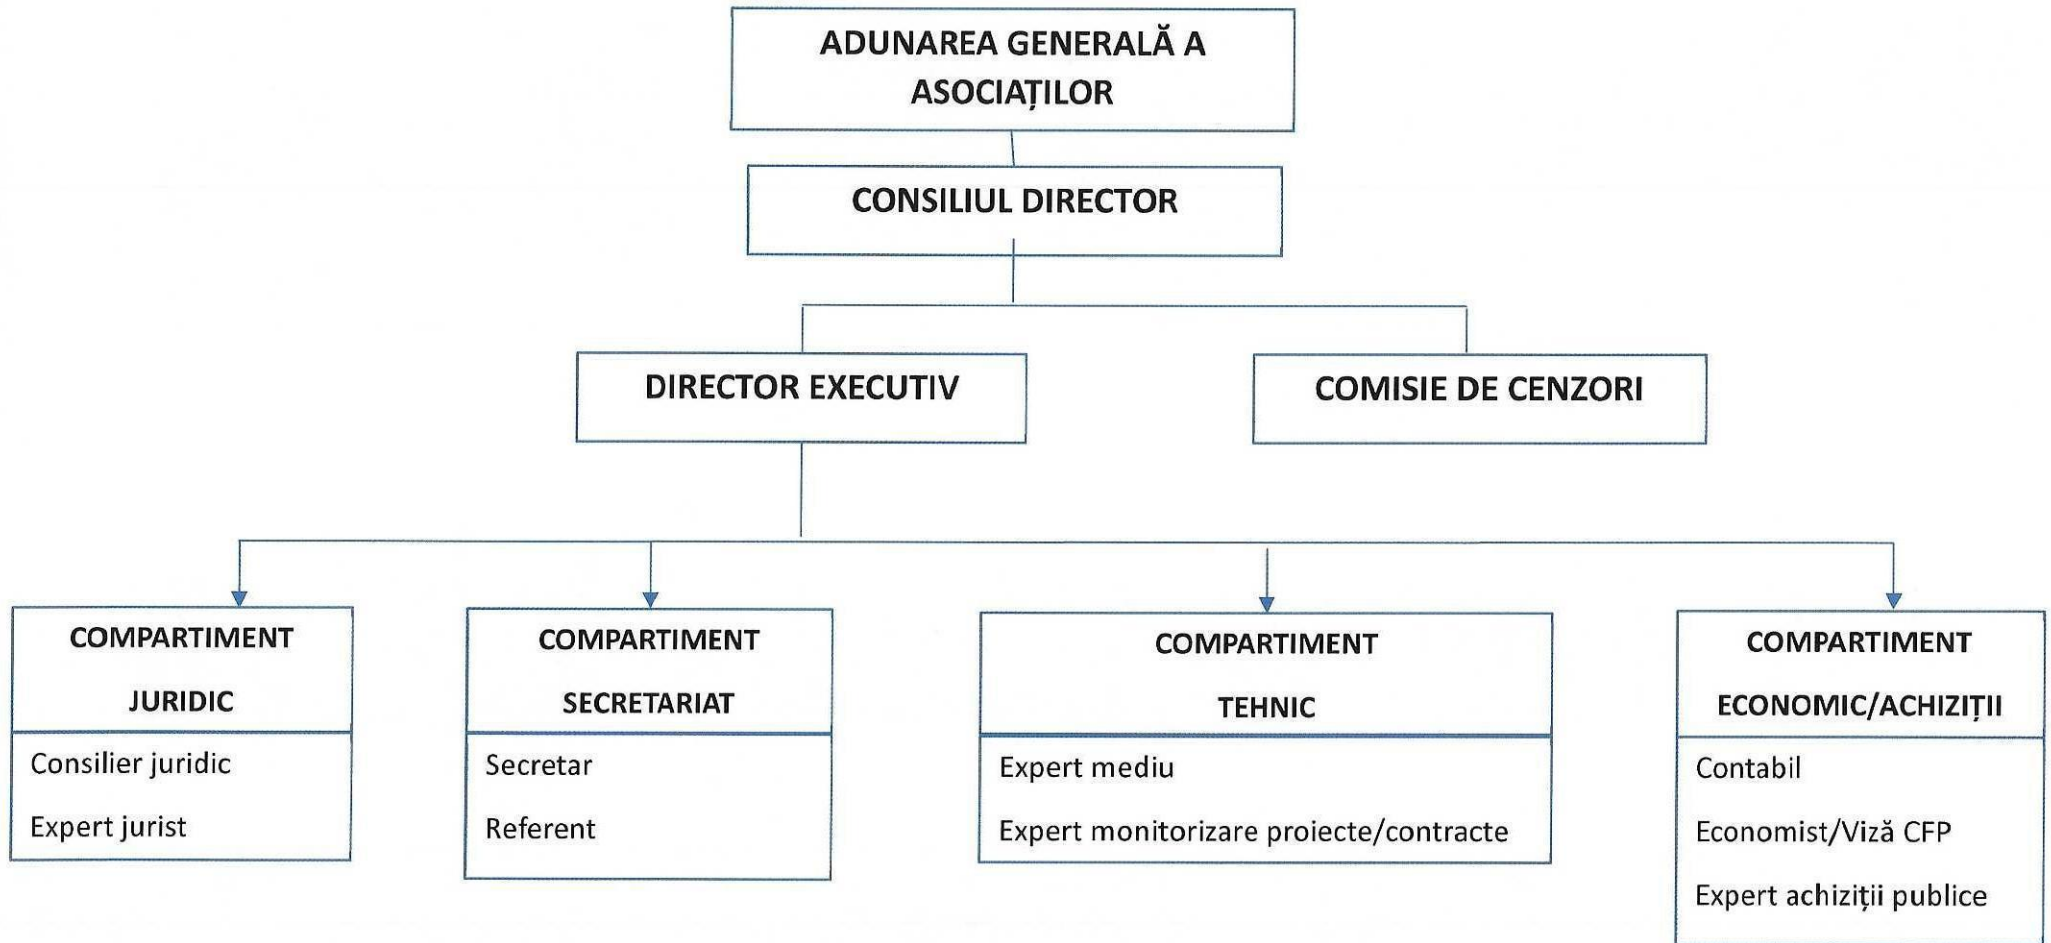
ADUNAREA GENERALĂ A ASOCIAȚILOR

CONSILIUL DIRECTOR

DIRECTOR EXECUTIV

COMISIE DE CENZORI

COMPARTIMENT JURIDIC

Consilier juridic

Expert jurist

COMPARTIMENT SECRETARIAT

Secretar

Referent

COMPARTIMENT TEHNIC

Expert mediu

Expert monitorizare proiecte/contracte

COMPARTIMENT ECONOMIC/ACHIZIȚII

Contabil

Economist/Viză CFP

Expert achiziții publice